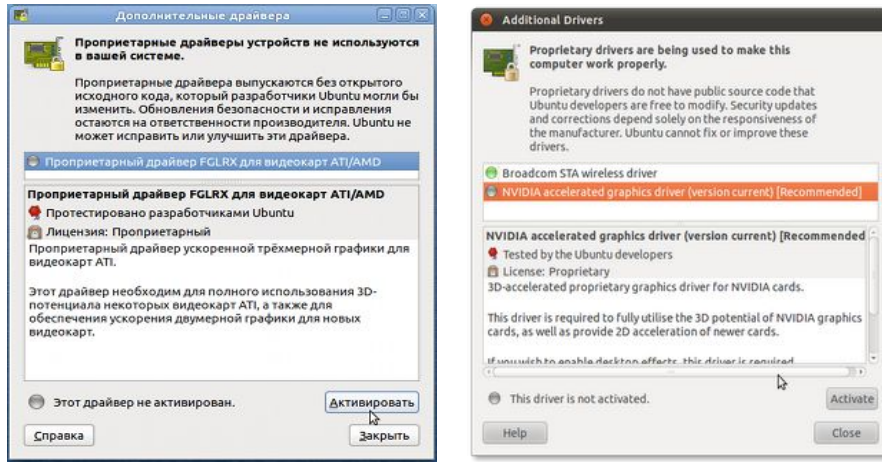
Дополнительные драйвера

Проприетарные драйверы устройств не используются в вашей системе.

Проприетарные драйвера выпускаются без открытого исходного кода, который разработчики Ubuntu могли бы изменить. Обновления безопасности и исправления остаются на ответственности производителя. Ubuntu не может исправить или улучшить эти драйвера.

Проприетарный драйвер FGLRX для видеокарт ATI/AMD

Проприетарный драйвер FGLRX для видеокарт ATI/AMD
Протестировано разработчиками Ubuntu
Лицензия: Проприетарный
Проприетарный драйвер ускоренной трёхмерной графики для видеокарт ATI.

Этот драйвер необходим для полного использования 3D-потенциала некоторых видеокарт ATI, а также для обеспечения ускорения двумерной графики для новых видеокарт.

Этот драйвер не активирован.
Активировать
Справка
Закрыть

Additional Drivers

Proprietary drivers are being used to make this computer work properly.

Proprietary drivers do not have public source code that Ubuntu developers are free to modify. Security updates and corrections depend solely on the responsiveness of the manufacturer. Ubuntu cannot fix or improve these drivers.

Broadcom STA wireless driver
NVIDIA accelerated graphics driver (version current) [Recommended]

NVIDIA accelerated graphics driver (version current) [Recommended
Tested by the Ubuntu developers
License: Proprietary
3D-accelerated proprietary graphics driver for NVIDIA cards.

This driver is required to fully utilise the 3D potential of NVIDIA graphics cards, as well as provide 2D acceleration of newer cards.

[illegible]

This driver is not activated.
Activate
Help
Close